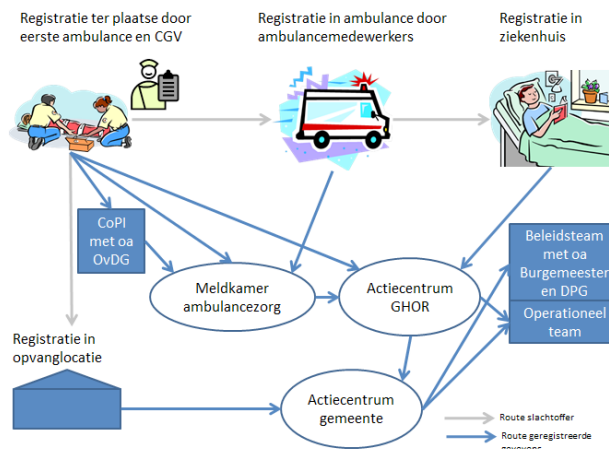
Registratie ter plaatse door eerste ambulance en CGV

Registratie in ambulance door ambulancemedewerkers

Registratie in ziekenhuis

CoPI met oa OvDG

Meldkamer ambulancezorg

Actiecentrum GHOR

Beleidsteam met oa Burgemeester en DPG

Operationeel team

Registratie in opvanglocatie

Actiecentrum gemeente

Route slachtoffer

Route geregistreerde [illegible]